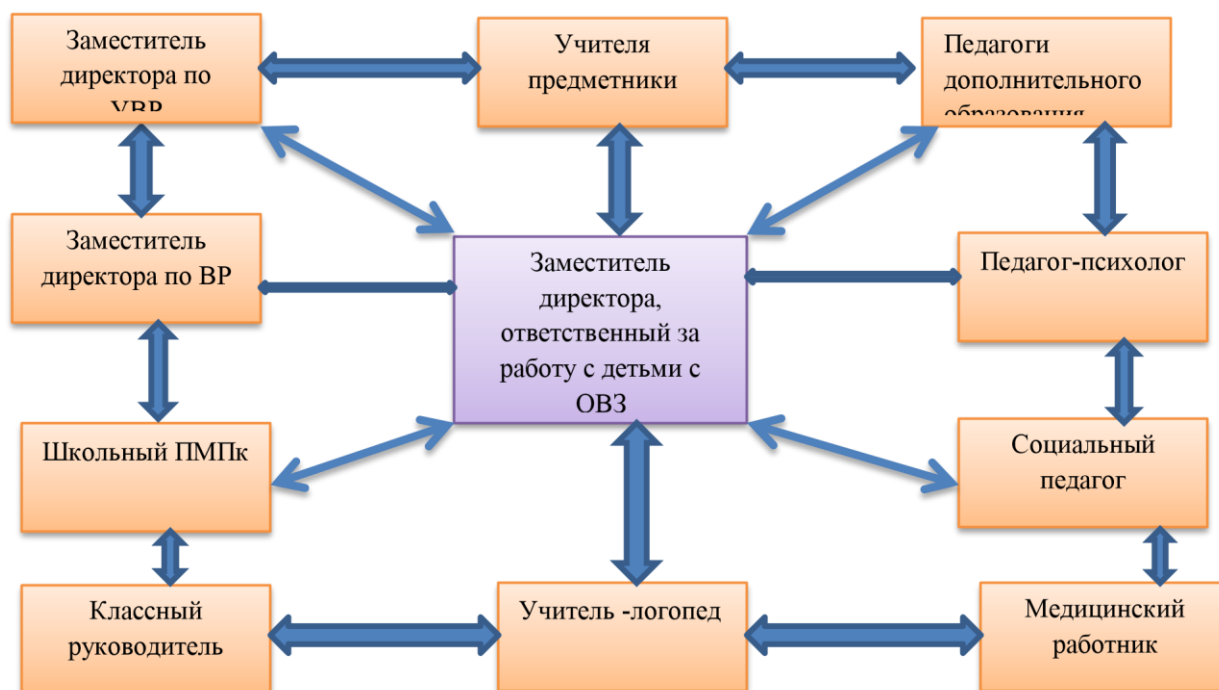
Заместитель директора по УВР

Учителя предметники

Педагоги дополнительного образования

Заместитель директора по ВР

Заместитель директора, ответственный за работу с детьми с ОВЗ

Педагог-психолог

Школьный ПМПк

Социальный педагог

Классный руководитель

Учитель -логопед

Медицинский работник